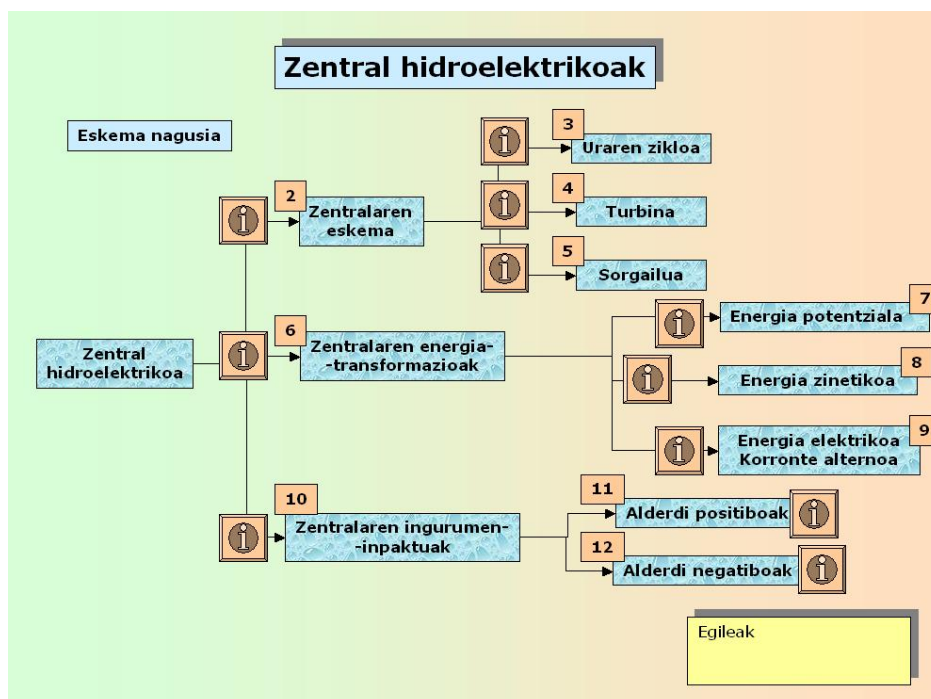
Zentral hidroelektrikoak

Eskema nagusia

Zentral hidroelektrikoa

2
Zentralaren eskema

3
Uraren zikloa

4
Turbina

5
Sorgailua

6
Zentralaren energia--transformazioak

7
Energia potentziala

8
Energia zinetikoa

9
Energia elektrikoa Korronte alternoa

10
Zentralaren ingurumen--inpaktuak

11
Alderdi positiboak

12
Alderdi negatiboak

Egileak